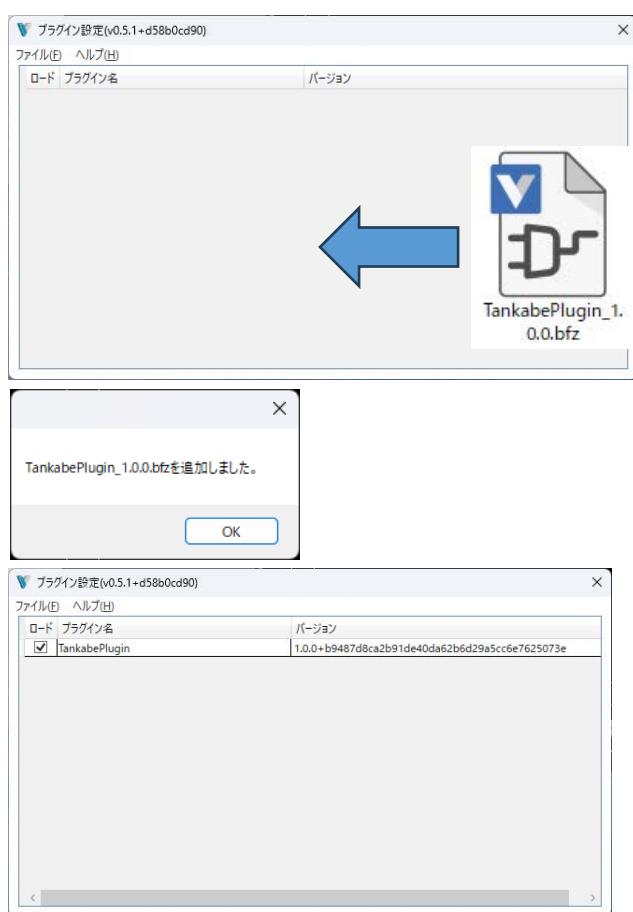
プラグイン設定(v0.5.1+d58b0cd90)
ファイル(F) ヘルプ(H)

| ロード | プラグイン名 | バージョン |
|---|---|---|

TankabePlugin_1.0.0.bfz

TankabePlugin_1.0.0.bfzを追加しました。

OK

プラグイン設定(v0.5.1+d58b0cd90)
ファイル(F) ヘルプ(H)

| ロード | プラグイン名 | バージョン |
|---|---|---|
| ✓ | TankabePlugin | 1.0.0+b9487d8ca2b91de40da62b6d29a5cc6e7625073e |